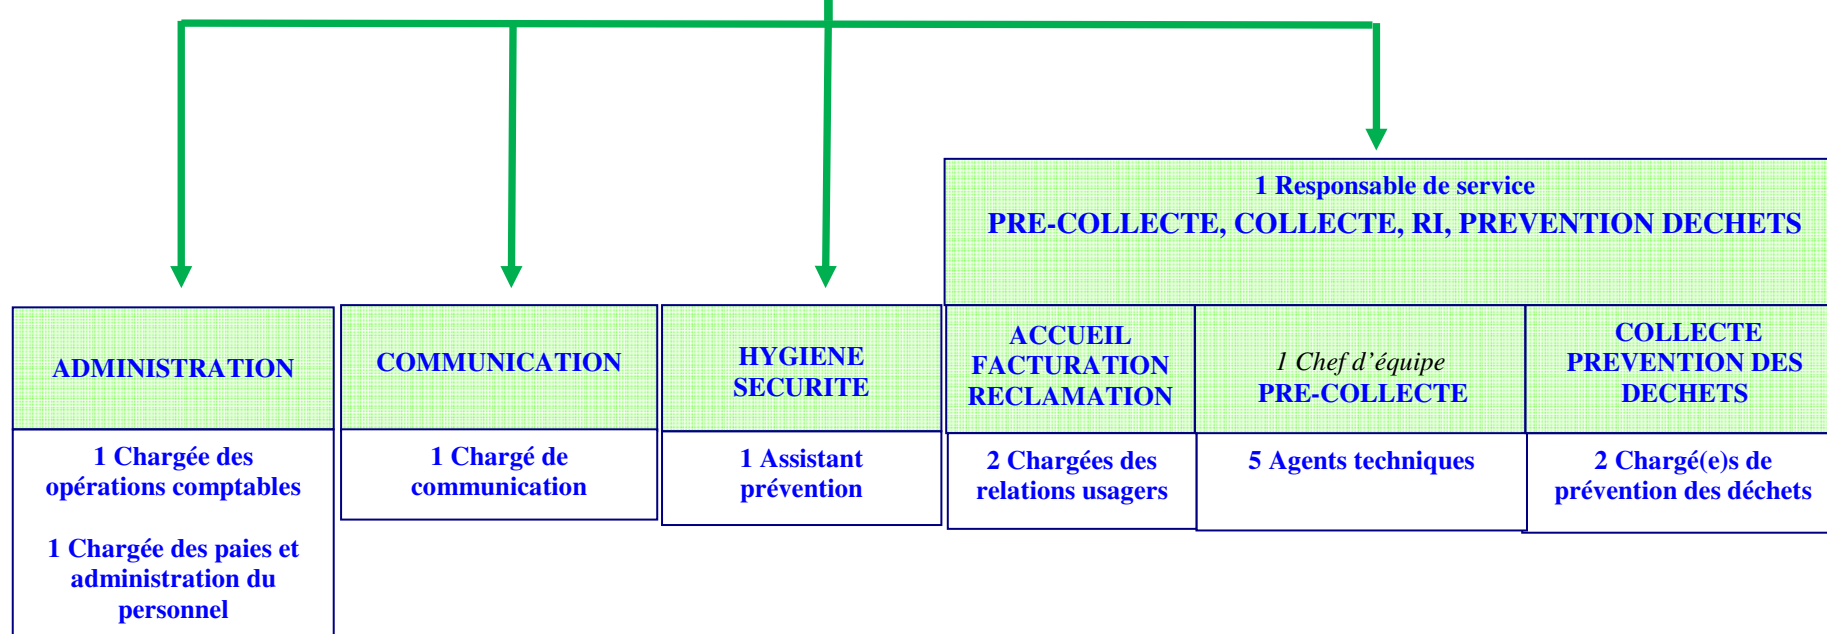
1 Responsable de service
PRE-COLLECTE, COLLECTE, RI, PREVENTION DECHETS

ADMINISTRATION

1 Chargée des opérations comptables

1 Chargée des paies et administration du personnel

COMMUNICATION

1 Chargé de communication

HYGIENE SECURITE

1 Assistant prévention

ACCUEIL FACTURATION RECLAMATION

2 Chargées des relations usagers

1 Chef d'équipe
PRE-COLLECTE

5 Agents techniques

COLLECTE PREVENTION DES DECHETS

2 Chargé(e)s de prévention des déchets